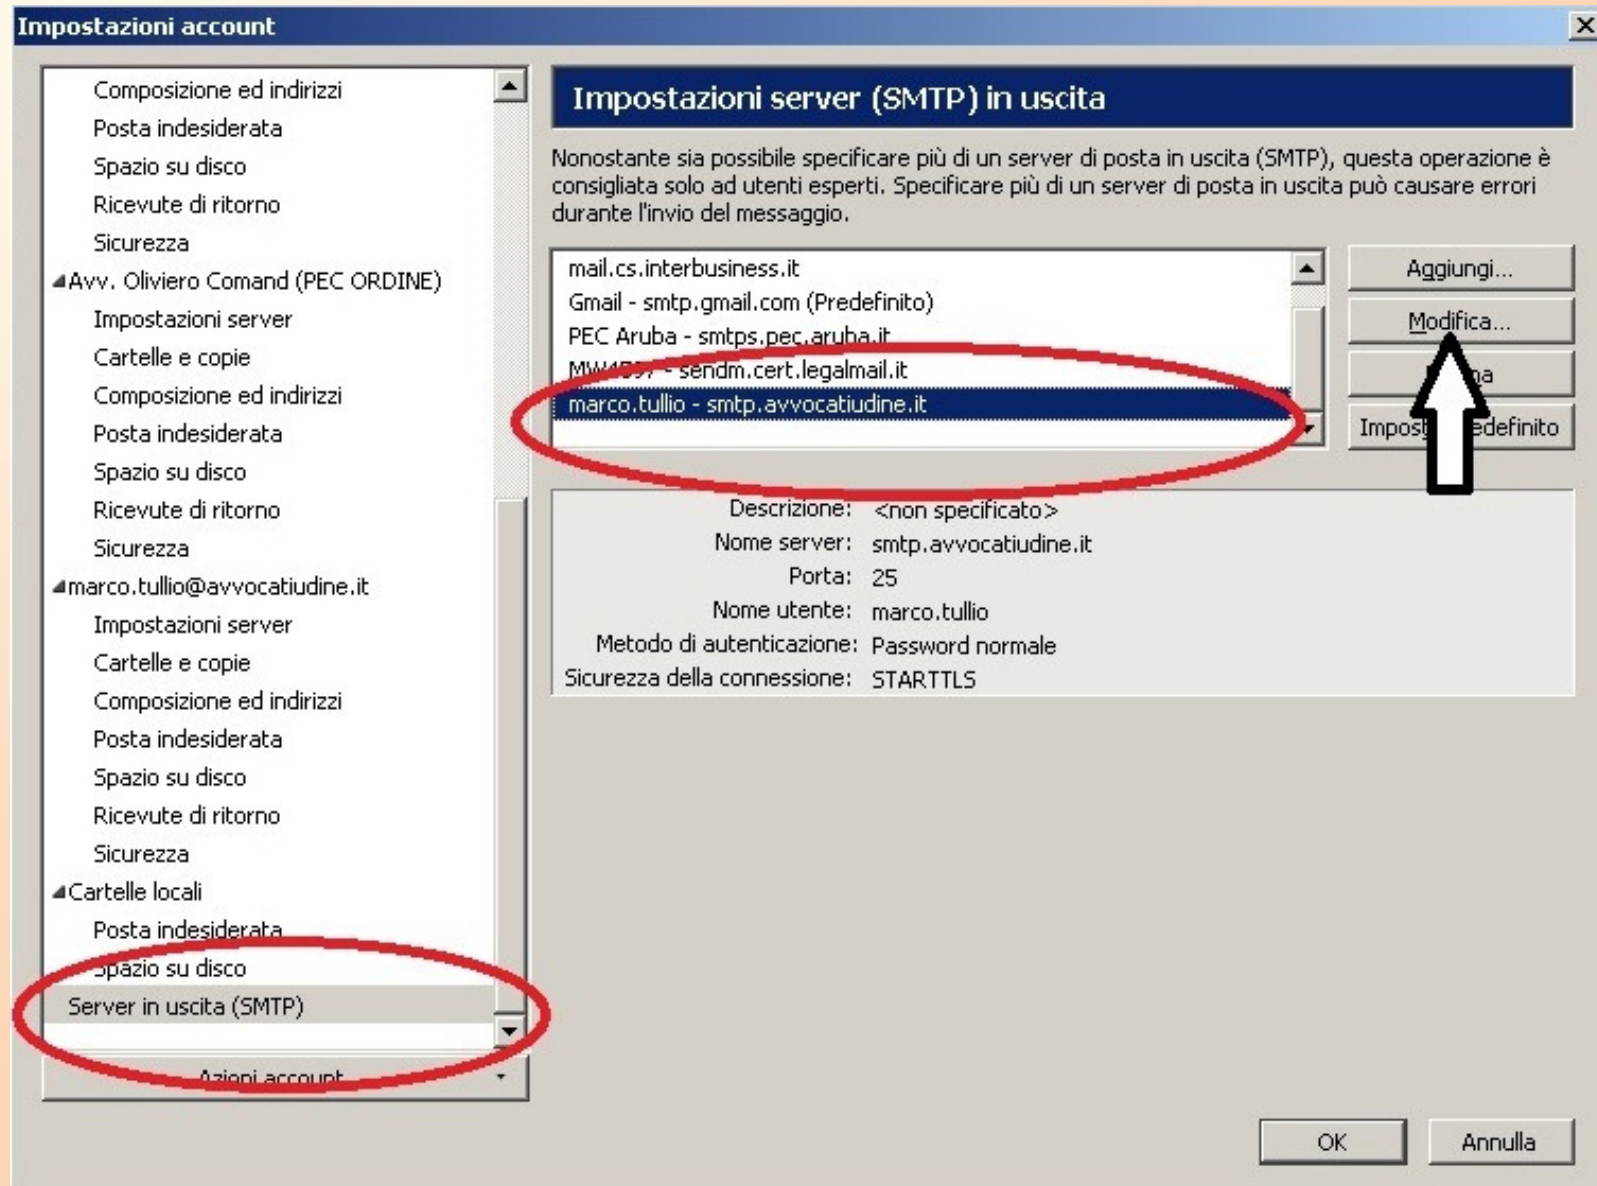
Impostazioni account

Composizione ed indirizzi
Posta indesiderata
Spazio su disco
Ricevute di ritorno
Sicurezza
Avv. Oliviero Comand (PEC ORDINE)
Impostazioni server
Cartelle e copie
Composizione ed indirizzi
Posta indesiderata
Spazio su disco
Ricevute di ritorno
Sicurezza
marco.tullio@avvocatiudine.it
Impostazioni server
Cartelle e copie
Composizione ed indirizzi
Posta indesiderata
Spazio su disco
Ricevute di ritorno
Sicurezza
Cartelle locali
Posta indesiderata
Spazio su disco
Server in uscita (SMTP)

Azioni account

Impostazioni server (SMTP) in uscita

Nonostante sia possibile specificare più di un server di posta in uscita (SMTP), questa operazione è consigliata solo ad utenti esperti. Specificare più di un server di posta in uscita può causare errori durante l'invio del messaggio.

mail.cs.interbusiness.it
Gmail - smtp.gmail.com (Predefinito)
PEC Aruba - smtps.pec.aruba.it
MW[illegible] - sendm.cert.legalmail.it
marco.tullio - smtp.avvocatiudine.it

Aggiungi...
Modifica...
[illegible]a
Impost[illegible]edefinito

Descrizione: <non specificato>
Nome server: smtp.avvocatiudine.it
Porta: 25
Nome utente: marco.tullio
Metodo di autenticazione: Password normale
Sicurezza della connessione: STARTTLS

OK
Annulla